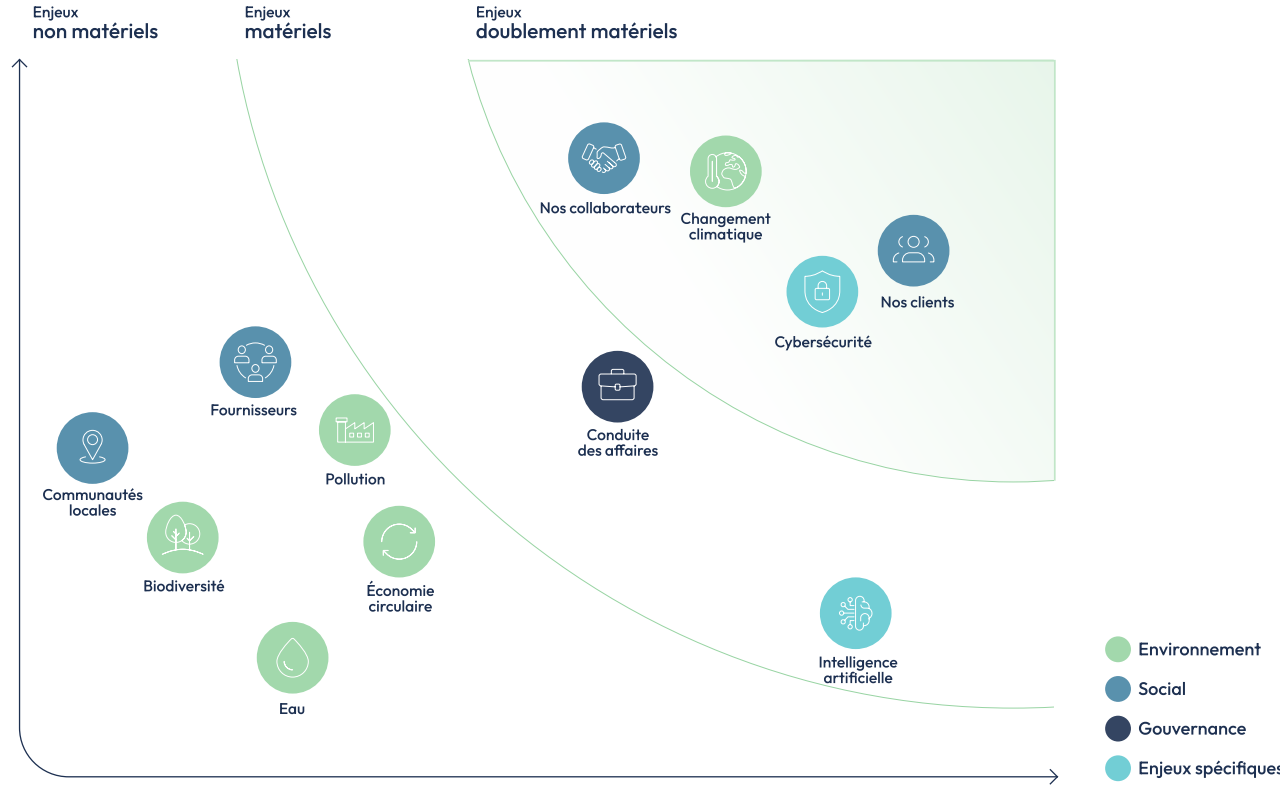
Enjeux
non matériels

Enjeux
matériels

Enjeux
doublement matériels

Nos collaborateurs

Changement climatique

Nos clients

Cybersécurité

Conduite des affaires

Fournisseurs

Pollution

Communautés locales

Biodiversité

Économie circulaire

Eau

Intelligence artificielle

Environnement

Social

Gouvernance

Enjeux spécifiques